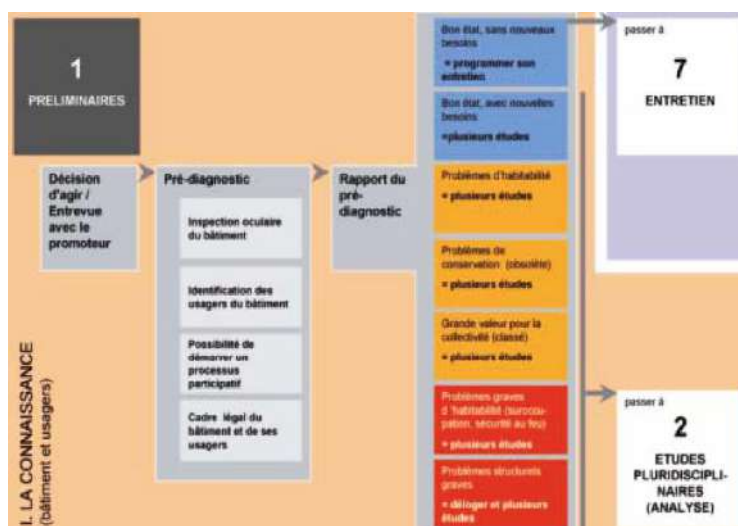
1
PRELIMINAIRES

Décision d'agir / Entrevue avec le promoteur

Pré-diagnostic

Inspection oculaire du bâtiment

Identification des usagers du bâtiment

Possibilité de démarrer un processus participatif

Cadre légal du bâtiment et de ses usagers

Rapport du pré-diagnostic

Bon état, sans nouveaux besoins
= programmer son entretien

Bon état, avec nouveaux besoins
= plusieurs études

Problèmes d'habitabilité
= plusieurs études

Problèmes de conservation (obsolète)
= plusieurs études

Grande valeur pour la collectivité (classé)
= plusieurs études

Problèmes graves d'habitabilité (surroccupation, sécurité au feu)
= plusieurs études

Problèmes structurels graves
= déloger et plusieurs études

passer à
7
ENTRETIEN

passer à
2
ETUDES PLURIDISCIPLINAIRES (ANALYSE)

I. LA CONNAISSANCE
(bâtiment et usagers)